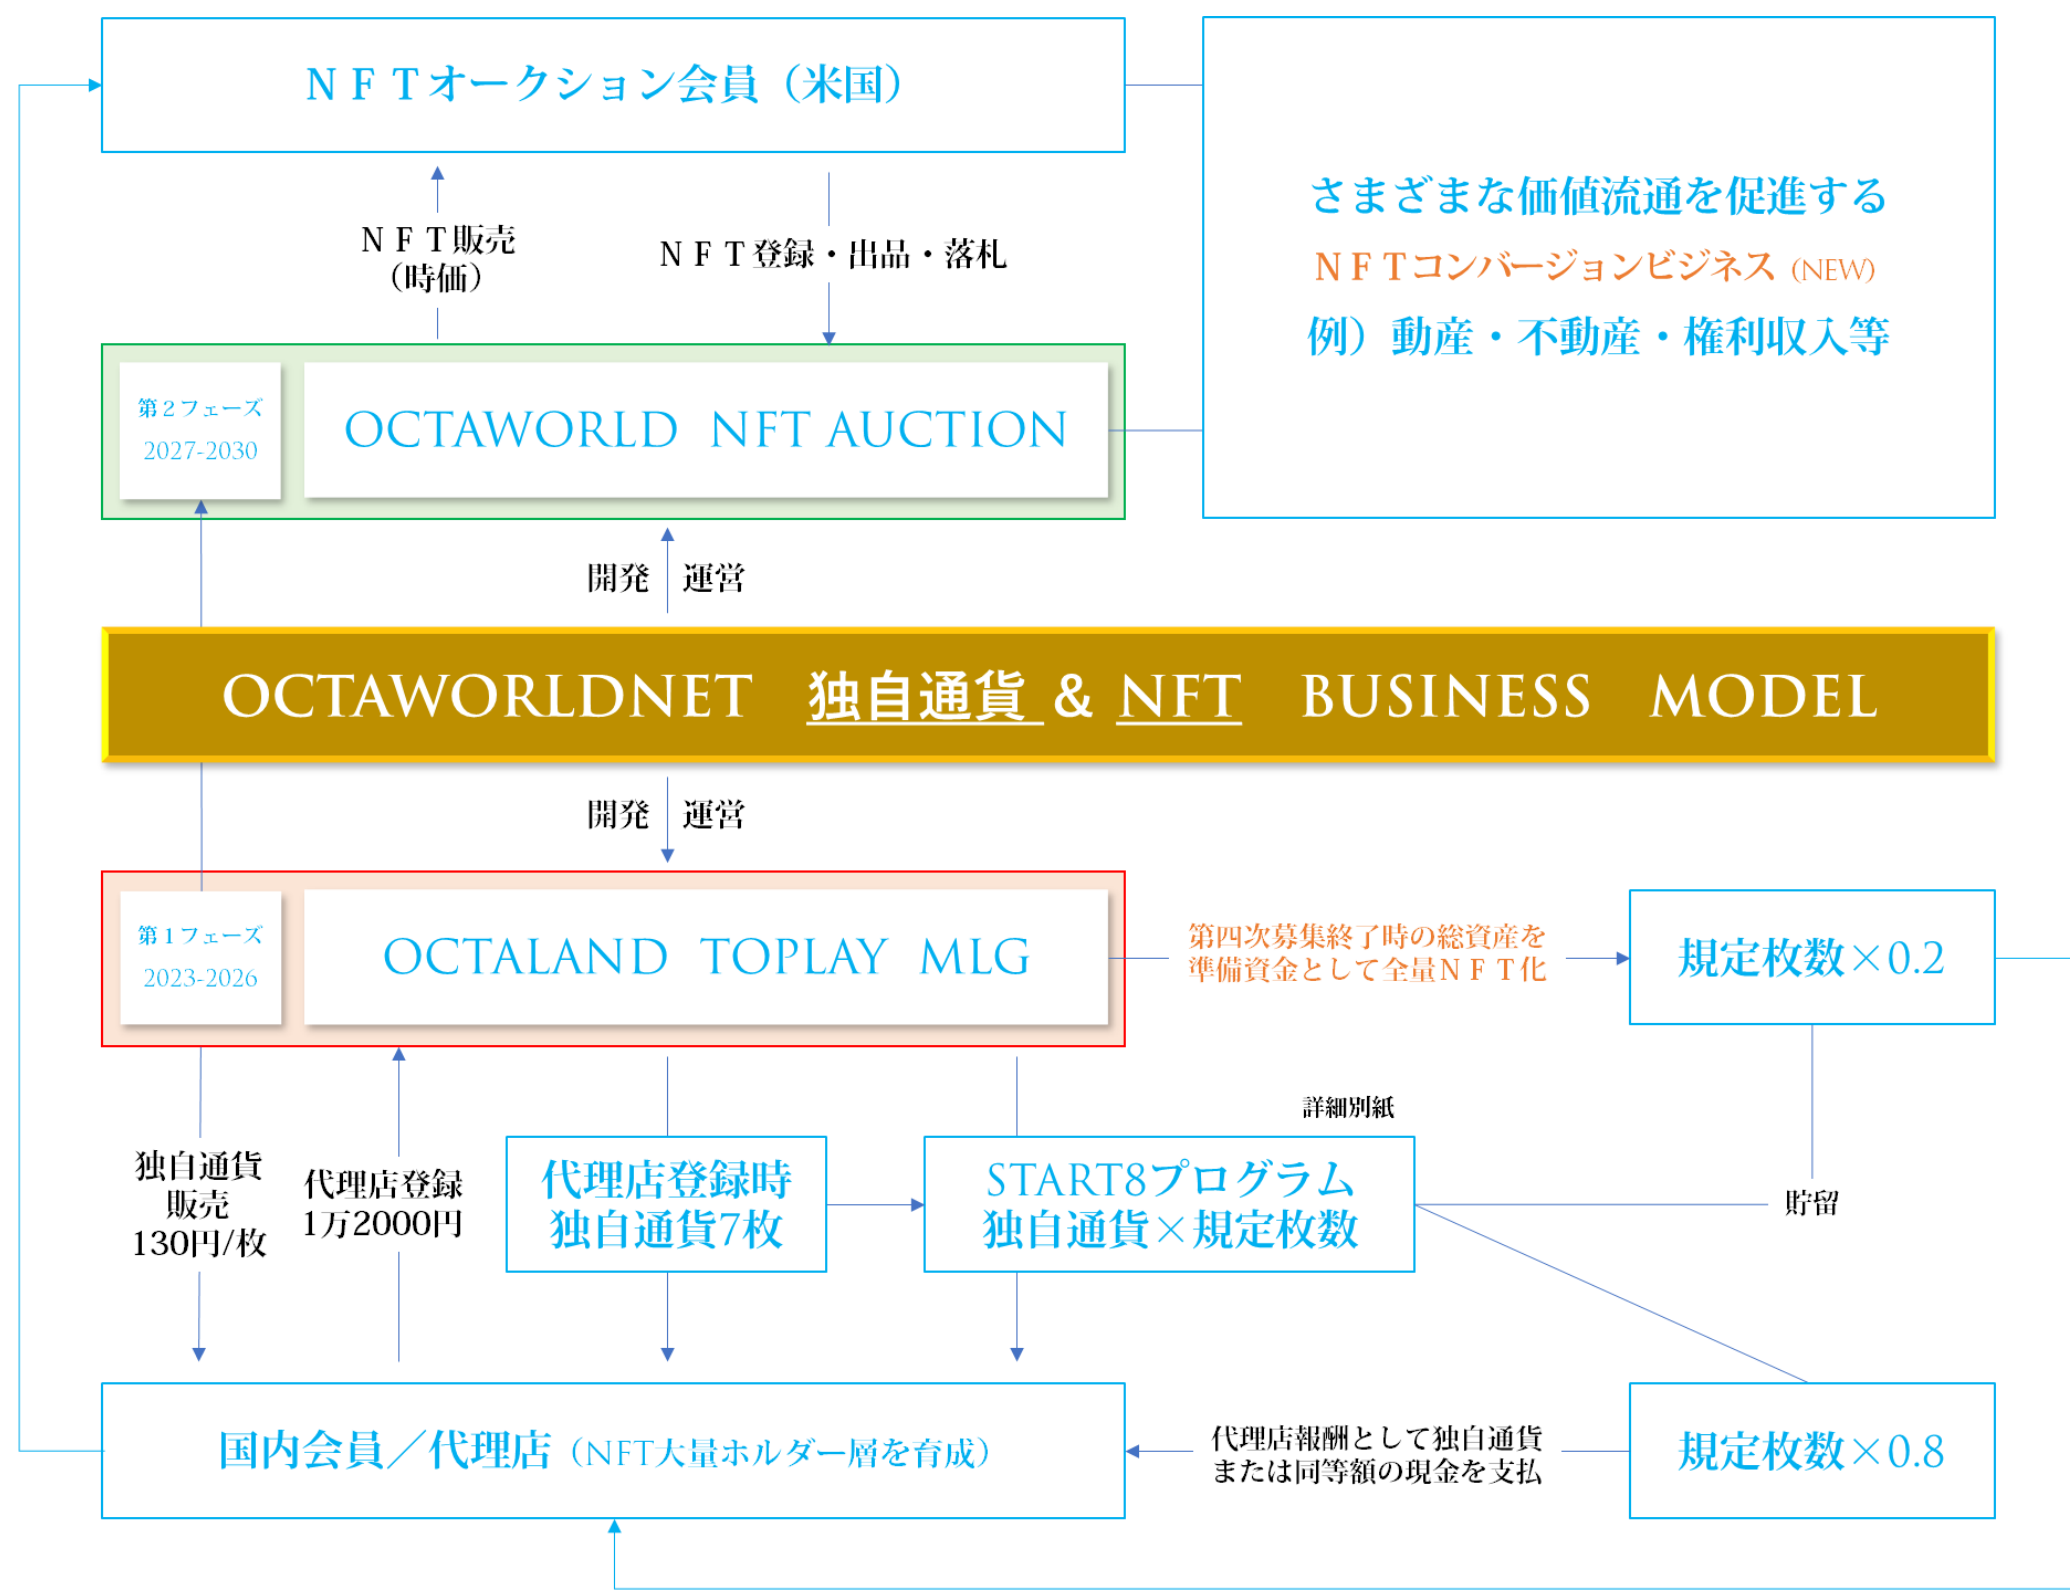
ＮＦＴオークション会員（米国）

さまざまな価値流通を促進する
ＮＦＴコンバージョンビジネス (NEW)
例）動産・不動産・権利収入等

ＮＦＴ販売（時価）

ＮＦＴ登録・出品・落札

第２フェーズ
2027-2030

OCTAWORLD NFT AUCTION

開発 運営

OCTAWORLDNET 独自通貨 & NFT BUSINESS MODEL

開発 運営

第１フェーズ
2023-2026

OCTALAND TOPLAY MLG

第四次募集終了時の総資産を準備資金として全量ＮＦＴ化

規定枚数×0.2

詳細別紙

独自通貨販売130円/枚

代理店登録1万2000円

代理店登録時独自通貨7枚

START8プログラム独自通貨×規定枚数

貯留

国内会員／代理店（NFT大量ホルダー層を育成）

代理店報酬として独自通貨または同等額の現金を支払

規定枚数×0.8